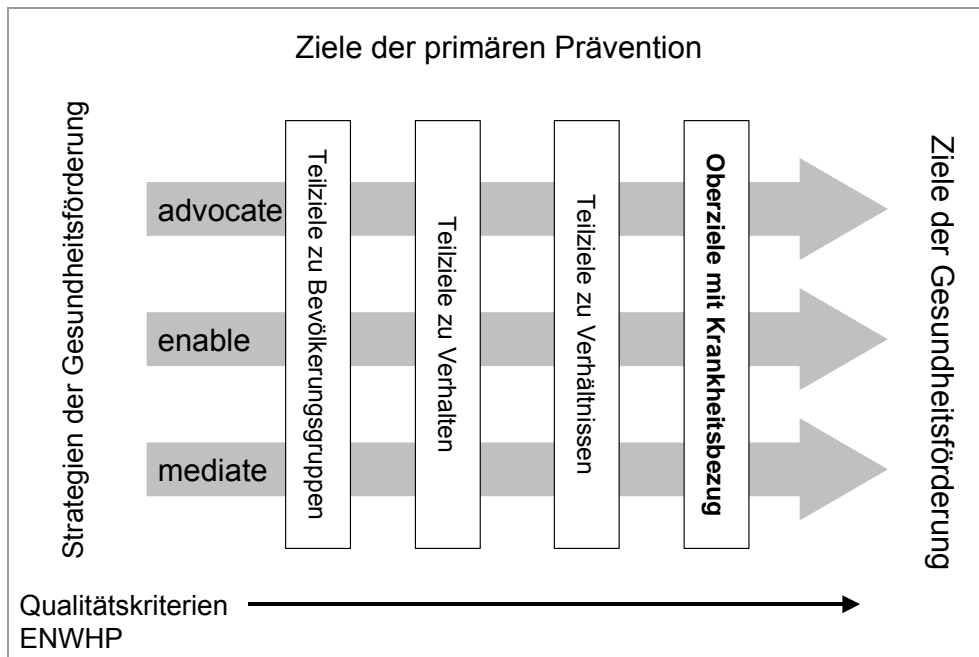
Ziele der primären Prävention

Strategien der Gesundheitsförderung

advocate

enable

mediate

Teilziele zu Bevölkerungsgruppen

Teilziele zu Verhalten

Teilziele zu Verhältnissen

**Oberziele mit Krankheitsbezug**

Ziele der Gesundheitsförderung

Qualitätskriterien ENWHP